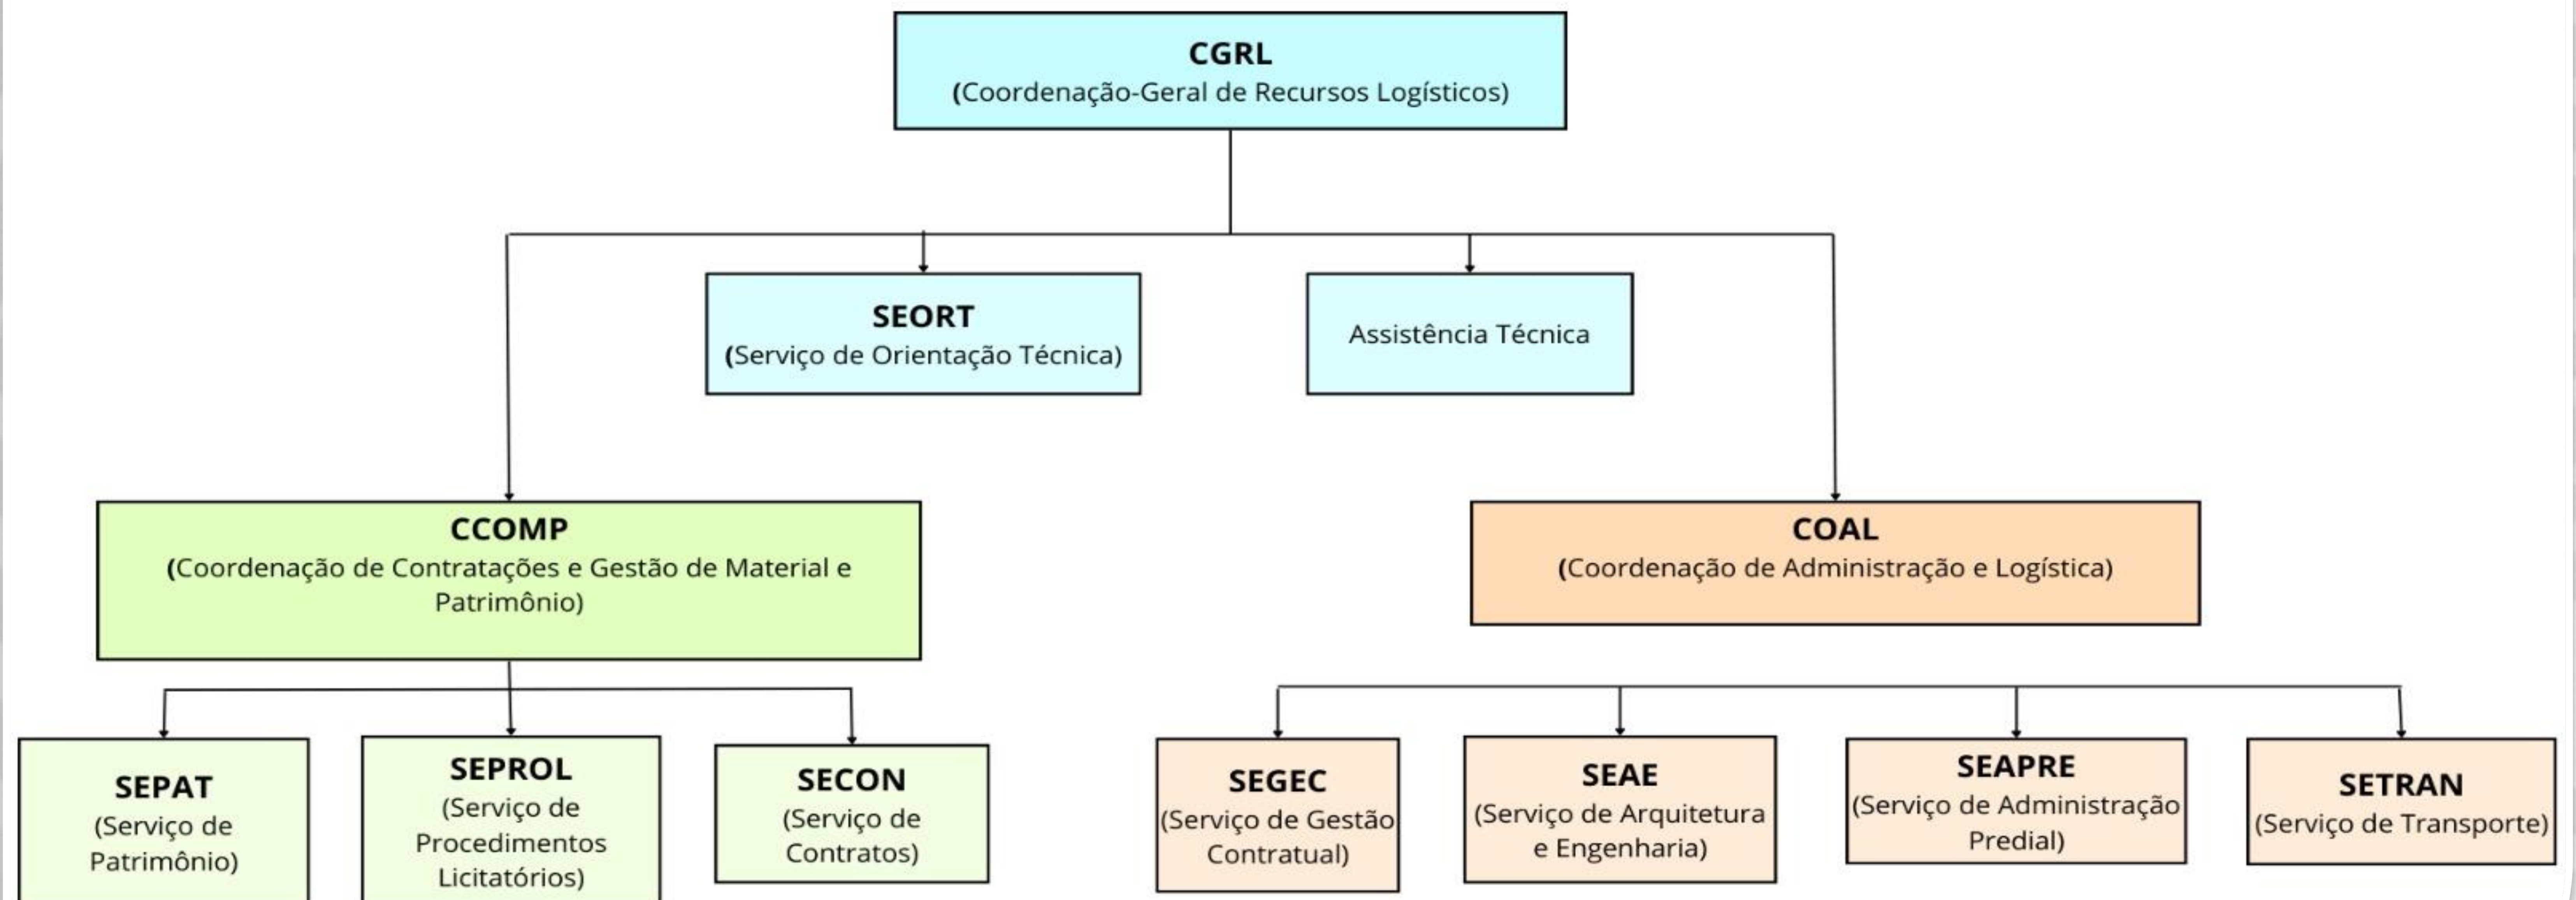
CGRL
(Coordenação-Geral de Recursos Logísticos)

SEORT
(Serviço de Orientação Técnica)

Assistência Técnica

CCOMP
(Coordenação de Contratações e Gestão de Material e Patrimônio)

COAL
(Coordenação de Administração e Logística)

SEPAT
(Serviço de Patrimônio)

SEPROL
(Serviço de Procedimentos Licitatórios)

SECON
(Serviço de Contratos)

SEGEC
(Serviço de Gestão Contratual)

SEAE
(Serviço de Arquitetura e Engenharia)

SEAPRE
(Serviço de Administração Predial)

SETRAN
(Serviço de Transporte)